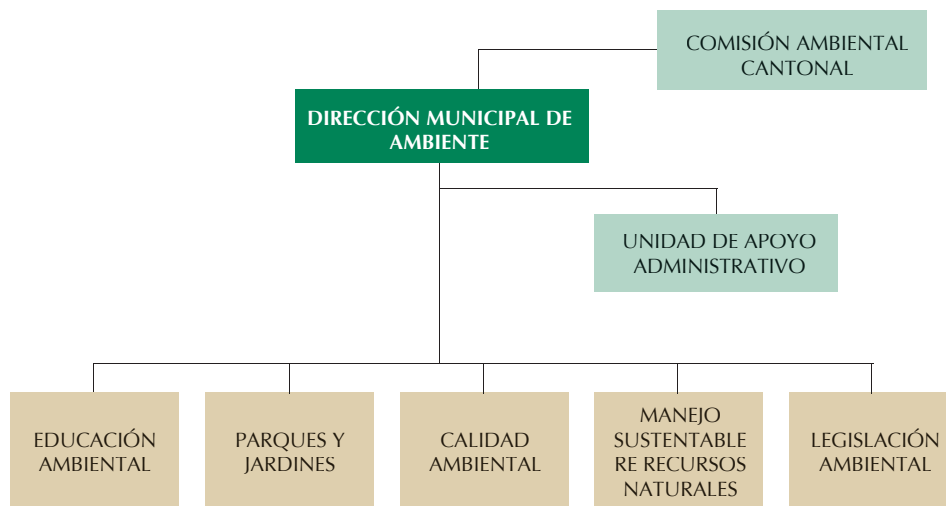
COMISIÓN AMBIENTAL CANTONAL

DIRECCIÓN MUNICIPAL DE AMBIENTE

UNIDAD DE APOYO ADMINISTRATIVO

EDUCACIÓN AMBIENTAL

PARQUES Y JARDINES

CALIDAD AMBIENTAL

MANEJO SUSTENTABLE RE RECURSOS NATURALES

LEGISLACIÓN AMBIENTAL